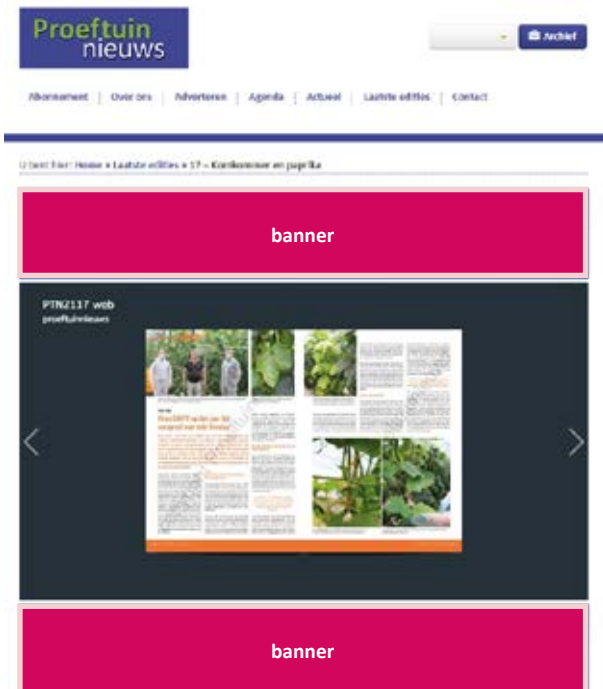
Proeftuin nieuws

Archief

Abonnement | Over ons | Adverteren | Agenda | Actueel | Laatste edities | Contact

U bent hier: Home » Laatste edities » 17 – Komkommer en paprika

banner

PTN2117 web
proeftuinnieuws

banner